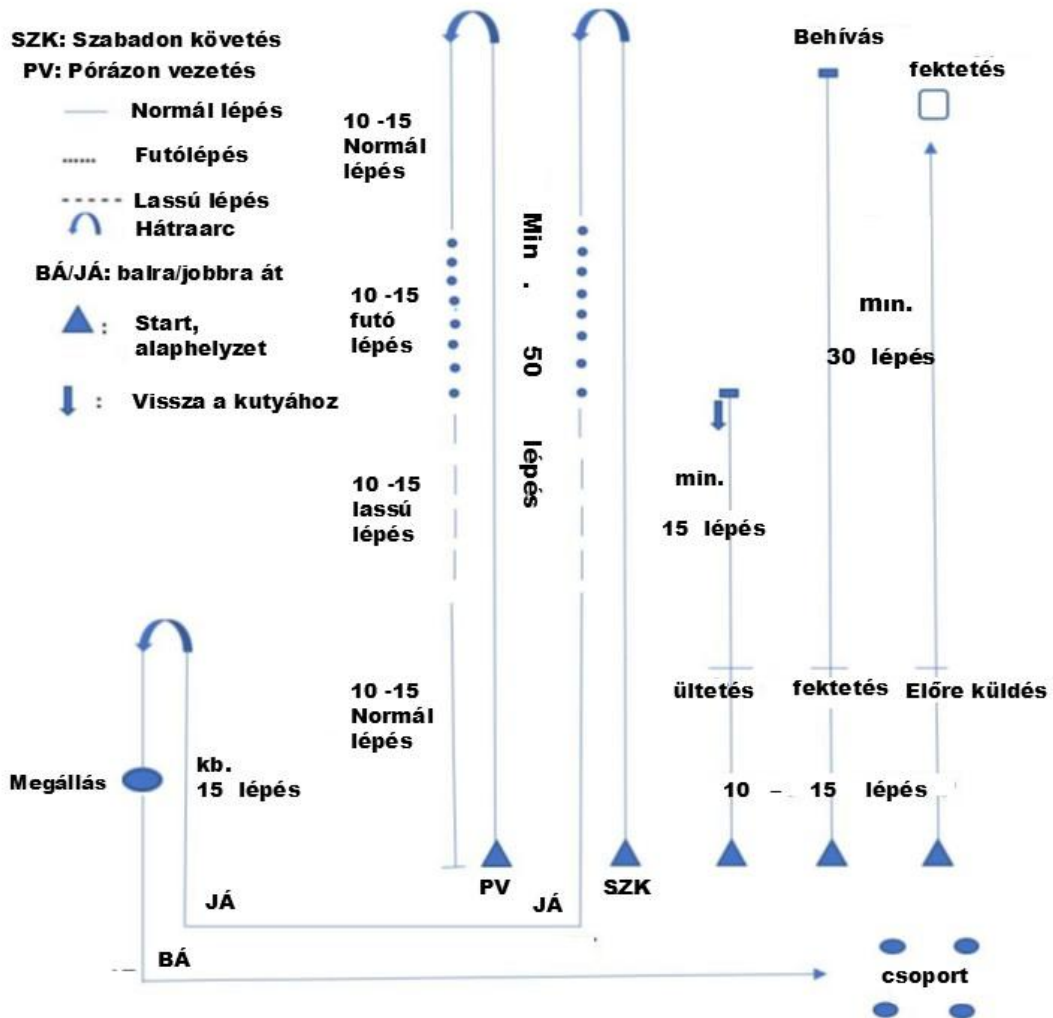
SZK: Szabadon követés
PV: Pórázon vezetés
Normál lépés
Futólépés
Lassú lépés
Hátraarc
BÁ/JÁ: balra/jobbra át
: Start, alaphelyzet
: Vissza a kutyához

10 -15 Normál lépés
10 -15 futó lépés
10 -15 lassú lépés
10 -15 Normál lépés

Min . 50 lépés

Behívás
fektetés
min.
30 lépés
min.
15 lépés
ültetés
fektetés
Előre küldés
10 – 15 lépés

Megállás
kb. 15 lépés
JÁ
PV
JÁ
SZK
BÁ
csoport